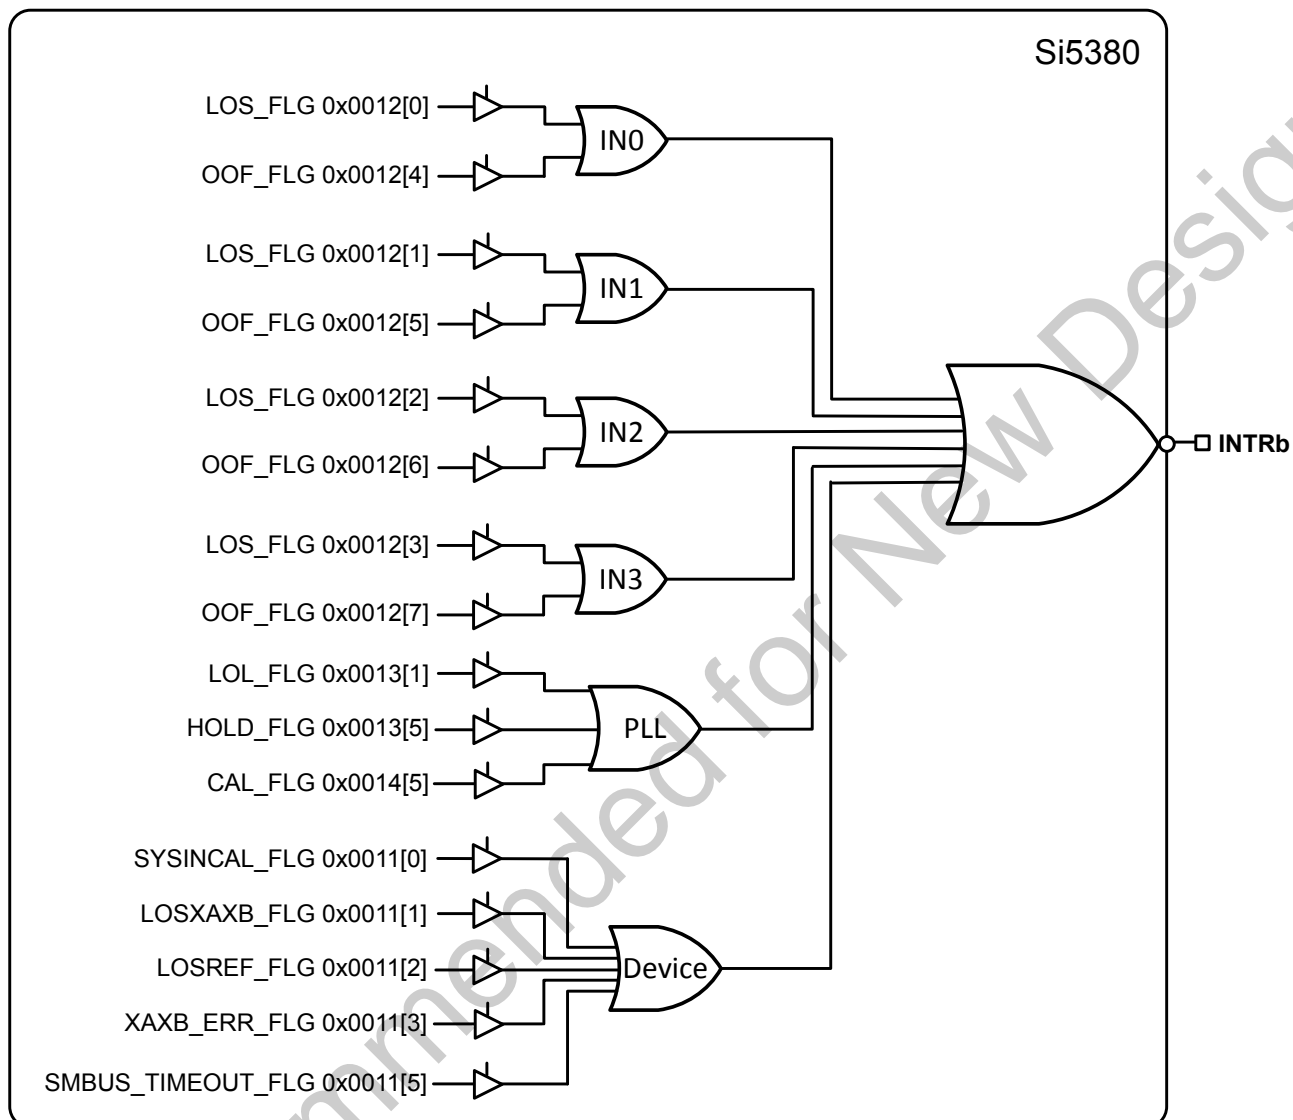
Si5380

LOS_FLG 0x0012[0]
OOF_FLG 0x0012[4]
IN0

LOS_FLG 0x0012[1]
OOF_FLG 0x0012[5]
IN1

LOS_FLG 0x0012[2]
OOF_FLG 0x0012[6]
IN2

LOS_FLG 0x0012[3]
OOF_FLG 0x0012[7]
IN3

LOL_FLG 0x0013[1]
HOLD_FLG 0x0013[5]
CAL_FLG 0x0014[5]
PLL

SYSINCAL_FLG 0x0011[0]
LOSXAXB_FLG 0x0011[1]
LOSREF_FLG 0x0011[2]
XAXB_ERR_FLG 0x0011[3]
SMBUS_TIMEOUT_FLG 0x0011[5]
Device

INTRb

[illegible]mmended for New Desig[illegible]